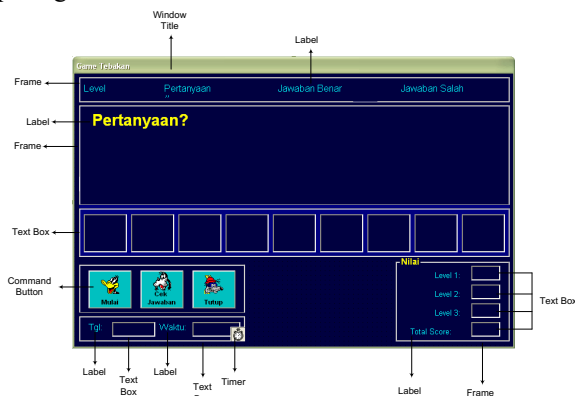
Window Title

Label

Game Tebakan

Frame

Level Pertanyaan Jawaban Benar Jawaban Salah

Label

Pertanyaan?

Frame

Text Box

Command Button

Mulai

Cek Jawaban

Tutup

Nilai

Level 1:

Level 2:

Level 3:

Total Score:

Text Box

Tgl: Waktu:

Label

Text Box

Label

Text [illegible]

Timer

Label

Frame